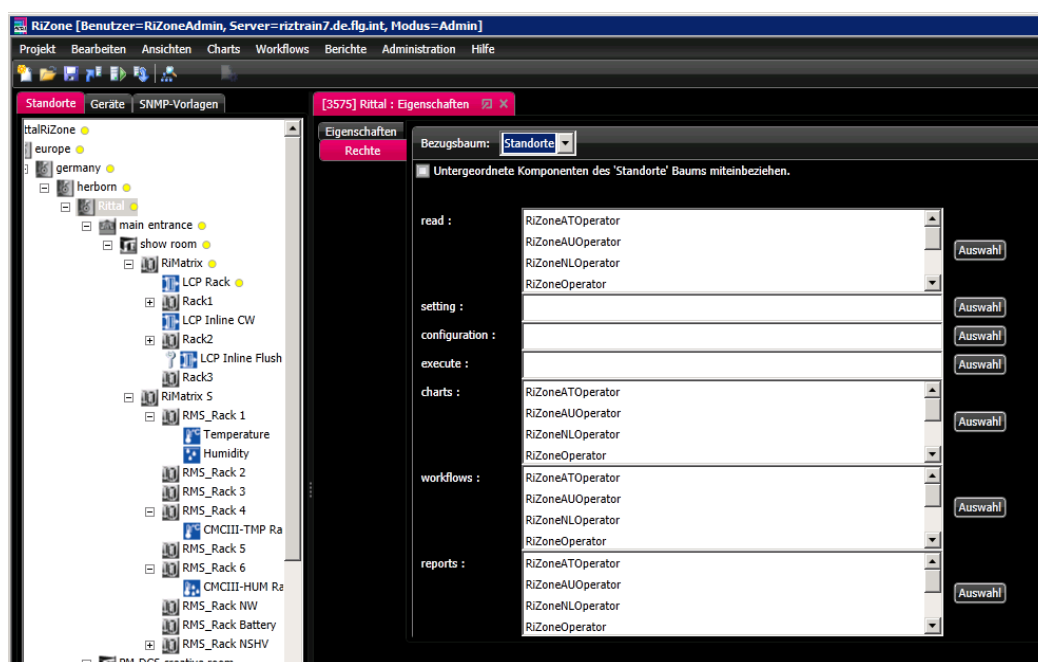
RiZone [Benutzer=RiZoneAdmin, Server=riztrain7.de.flg.int, Modus=Admin]

Projekt Bearbeiten Ansichten Charts Workflows Berichte Administration Hilfe

Standorte Geräte SNMP-Vorlagen

ttalRiZone
europe
germany
herborn
Rittal
main entrance
show room
RiMatrix
LCP Rack
Rack1
LCP Inline CW
Rack2
LCP Inline Flush
Rack3
RiMatrix S
RMS_Rack 1
Temperature
Humidity
RMS_Rack 2
RMS_Rack 3
RMS_Rack 4
CMCIII-TMP Ra
RMS_Rack 5
RMS_Rack 6
CMCIII-HUM Ra
RMS_Rack NW
RMS_Rack Battery
RMS_Rack NSHV
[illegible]

[3575] Rittal : Eigenschaften

Eigenschaften
Rechte

Bezugsbaum: Standorte

Untergeordnete Komponenten des 'Standorte' Baums miteinbeziehen.

read :
RiZoneATOperator
RiZoneAUOperator
RiZoneNLOperator
RiZoneOperator
Auswahl

setting :
Auswahl

configuration :
Auswahl

execute :
Auswahl

charts :
RiZoneATOperator
RiZoneAUOperator
RiZoneNLOperator
RiZoneOperator
Auswahl

workflows :
RiZoneATOperator
RiZoneAUOperator
RiZoneNLOperator
RiZoneOperator
Auswahl

reports :
RiZoneATOperator
RiZoneAUOperator
RiZoneNLOperator
RiZoneOperator
Auswahl